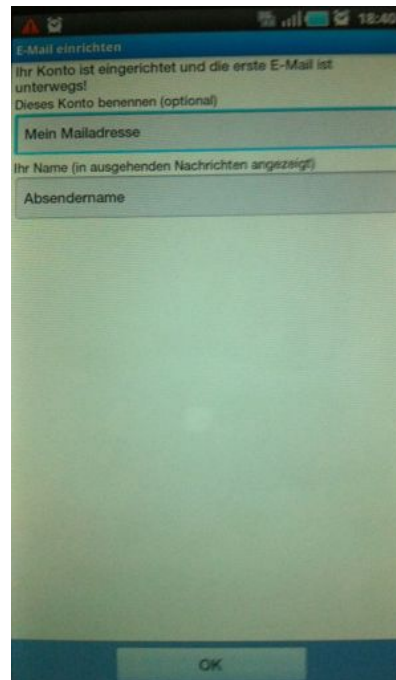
18:40

E-Mail einrichten

Ihr Konto ist eingerichtet und die erste E-Mail ist unterwegs!

Dieses Konto benennen (optional)

Mein Mailadresse

Ihr Name (in ausgehenden Nachrichten angezeigt)

Absendername

OK